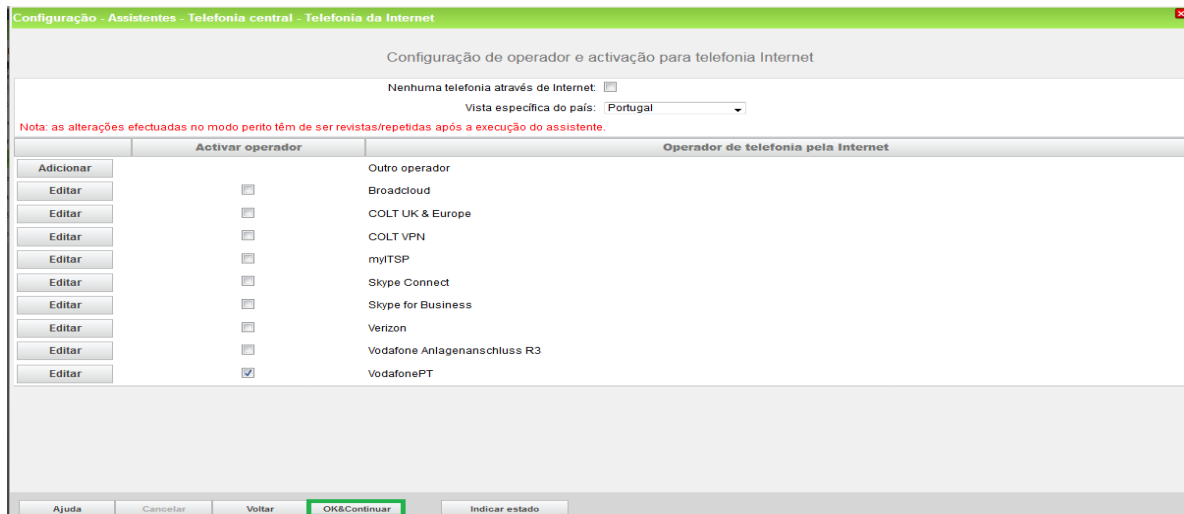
Configuração - Assistentes - Telefonia central - Telefonia da Internet

Configuração de operador e activação para telefonia Internet

Nenhuma telefonia através de Internet:

Vista específica do país: Portugal

Nota: as alterações efectuadas no modo perito têm de ser revistas/repetidas após a execução do assistente.

| | Activar operador | Operador de telefonia pela Internet |
|---|---|---|
| Adicionar | | Outro operador |
| Editar | | Broadcloud |
| Editar | | COLT UK & Europe |
| Editar | | COLT VPN |
| Editar | | myITSP |
| Editar | | Skype Connect |
| Editar | | Skype for Business |
| Editar | | Verizon |
| Editar | | Vodafone Anlagenanschluss R3 |
| Editar | ✓ | VodafonePT |

Ajuda Cancelar Voltar OK&Continuar Indicar estado